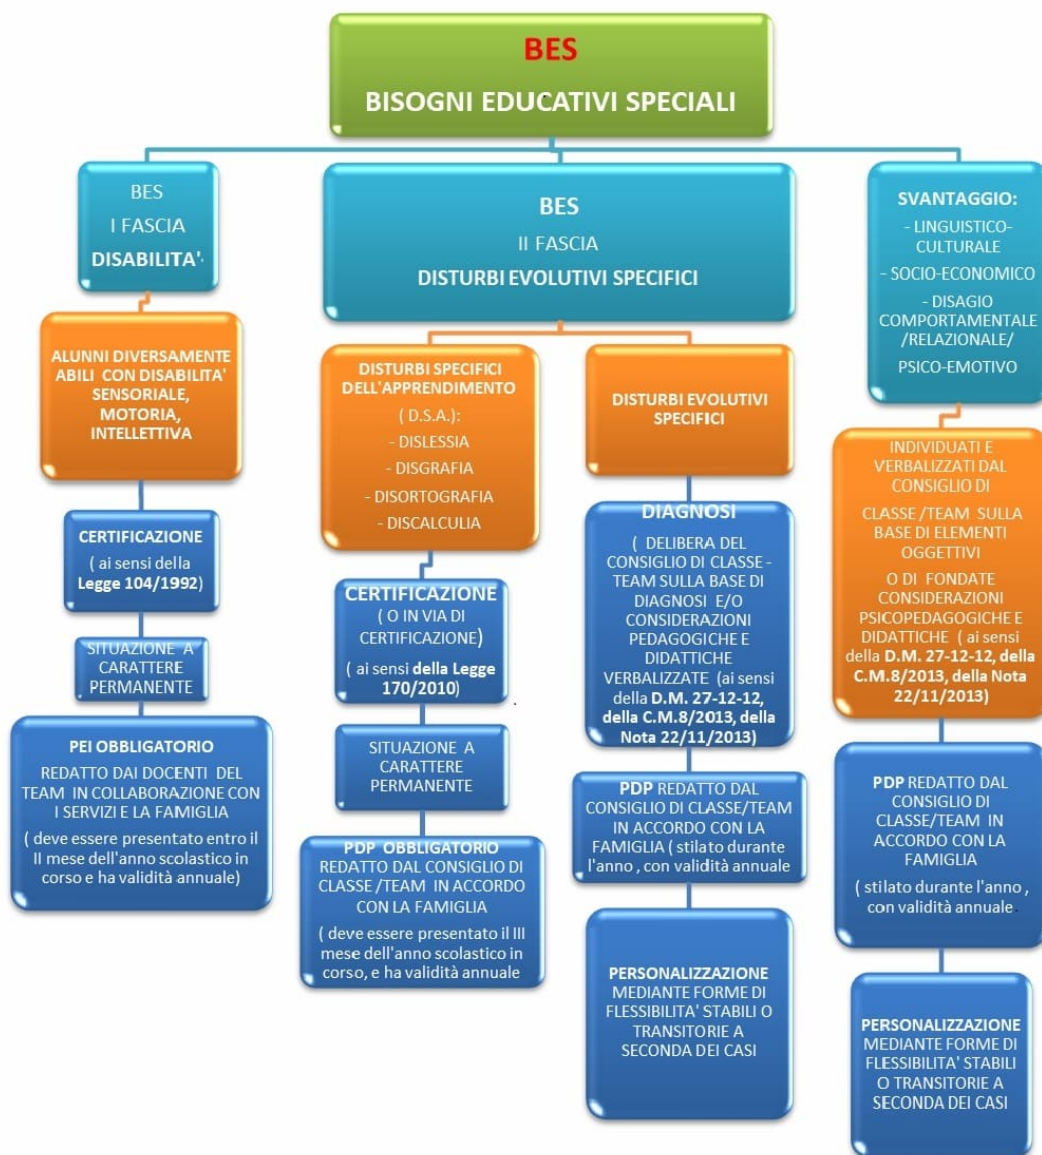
BES
BISOGNI EDUCATIVI SPECIALI

BES
I FASCIA
DISABILITA'

ALUNNI DIVERSAMENTE ABILI CON DISABILITA' SENSORIALE, MOTORIA, INTELLETTIVA

CERTIFICAZIONE
( ai sensi della Legge 104/1992)

SITUAZIONE A CARATTERE PERMANENTE

PEI OBBLIGATORIO
REDATTO DAI DOCENTI DEL TEAM IN COLLABORAZIONE CON I SERVIZI E LA FAMIGLIA
( deve essere presentato entro il II mese dell'anno scolastico in corso e ha validità annuale)

BES
II FASCIA
DISTURBI EVOLUTIVI SPECIFICI

DISTURBI SPECIFICI DELL'APPRENDIMENTO
( D.S.A.):
- DISLESSIA
- DISGRAFIA
- DISORTOGRAFIA
- DISCALCULIA

CERTIFICAZIONE
( O IN VIA DI CERTIFICAZIONE)
( ai sensi della Legge 170/2010)

SITUAZIONE A CARATTERE PERMANENTE

PDP OBBLIGATORIO
REDATTO DAL CONSIGLIO DI CLASSE /TEAM IN ACCORDO CON LA FAMIGLIA
( deve essere presentato il III mese dell'anno scolastico in corso, e ha validità annuale

DISTURBI EVOLUTIVI SPECIFICI

DIAGNOSI
( DELIBERA DEL CONSIGLIO DI CLASSE - TEAM SULLA BASE DI DIAGNOSI E/O CONSIDERAZIONI PEDAGOGICHE E DIDATTICHE VERBALIZZATE (ai sensi della D.M. 27-12-12, della C.M.8/2013, della Nota 22/11/2013)

PDP REDATTO DAL CONSIGLIO DI CLASSE/TEAM IN ACCORDO CON LA FAMIGLIA ( stilato durante l'anno , con validità annuale

PERSONALIZZAZIONE MEDIANTE FORME DI FLESSIBILITA' STABILI O TRANSITORIE A SECONDA DEI CASI

SVANTAGGIO:
- LINGUISTICO-CULTURALE
- SOCIO-ECONOMICO
- DISAGIO COMPORTAMENTALE /RELAZIONALE/
PSICO-EMOTIVO

INDIVIDUATI E VERBALIZZATI DAL CONSIGLIO DI CLASSE /TEAM SULLA BASE DI ELEMENTI OGGETTIVI
O DI FONDATE CONSIDERAZIONI PSICOPEDAGOGICHE E DIDATTICHE ( ai sensi della D.M. 27-12-12, della C.M.8/2013, della Nota 22/11/2013)

PDP REDATTO DAL CONSIGLIO DI CLASSE/TEAM IN ACCORDO CON LA FAMIGLIA
( stilato durante l'anno , con validità annuale

PERSONALIZZAZIONE MEDIANTE FORME DI FLESSIBILITA' STABILI O TRANSITORIE A SECONDA DEI CASI